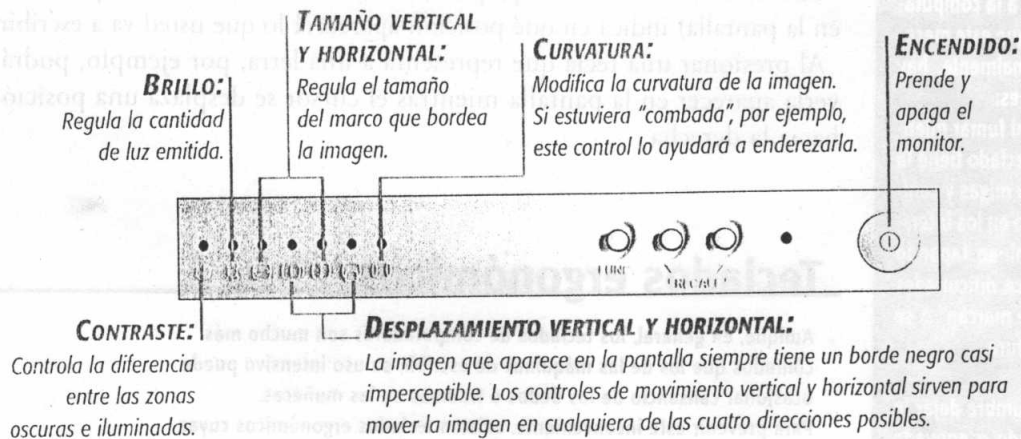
BRILLO:
Regula la cantidad de luz emitida.

TAMAÑO VERTICAL Y HORIZONTAL:
Regula el tamaño del marco que bordea la imagen.

CURVATURA:
Modifica la curvatura de la imagen. Si estuviera "combada", por ejemplo, este control lo ayudará a enderezarla.

ENCENDIDO:
Prende y apaga el monitor.

en la pantalla] indica en qué posición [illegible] que usted va a escribir
Al presionar una tecla que representa una letra, por ejemplo, podrá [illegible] mientras el cursor se desplaza una posición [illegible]

Teclados ergonómicos

Aunque, en general, los teclados de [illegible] son mucho más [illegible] uso intensivo puede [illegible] muñecas. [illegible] ergonómicos cuyo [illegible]

CONTRASTE:
Controla la diferencia entre las zonas oscuras e iluminadas.

DESPLAZAMIENTO VERTICAL Y HORIZONTAL:
La imagen que aparece en la pantalla siempre tiene un borde negro casi imperceptible. Los controles de movimiento vertical y horizontal sirven para mover la imagen en cualquiera de las cuatro direcciones posibles.